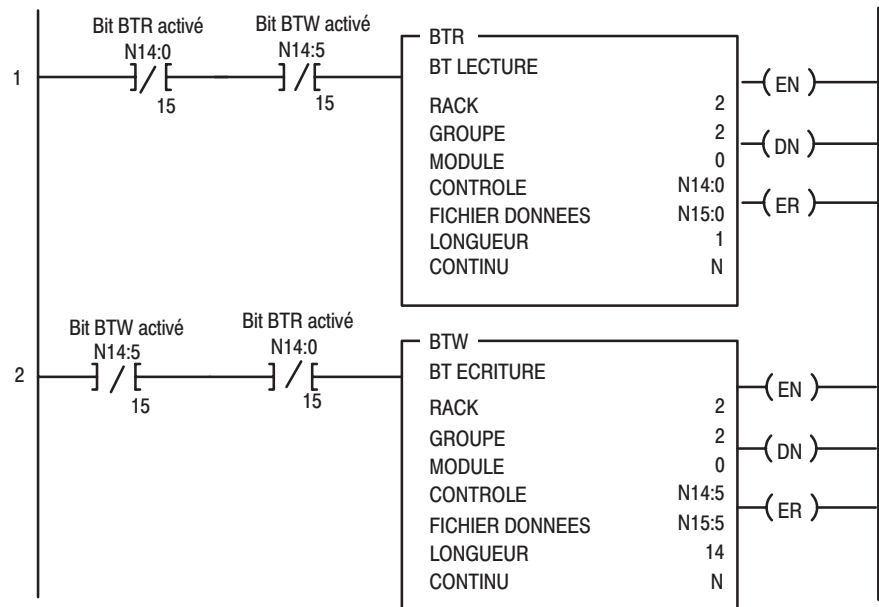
1

Bit BTR activé
N14:0
15

Bit BTW activé
N14:5
15

| BTR | |
|---|---|
| BT LECTURE | |
| RACK | 2 |
| GROUPE | 2 |
| MODULE | 0 |
| CONTROLE | N14:0 |
| FICHIER DONNEES | N15:0 |
| LONGUEUR | 1 |
| CONTINU | N |

EN
DN
ER

2

Bit BTW activé
N14:5
15

Bit BTR activé
N14:0
15

| BTW | |
|---|---|
| BT ECRITURE | |
| RACK | 2 |
| GROUPE | 2 |
| MODULE | 0 |
| CONTROLE | N14:5 |
| FICHIER DONNEES | N15:5 |
| LONGUEUR | 14 |
| CONTINU | N |

EN
DN
ER